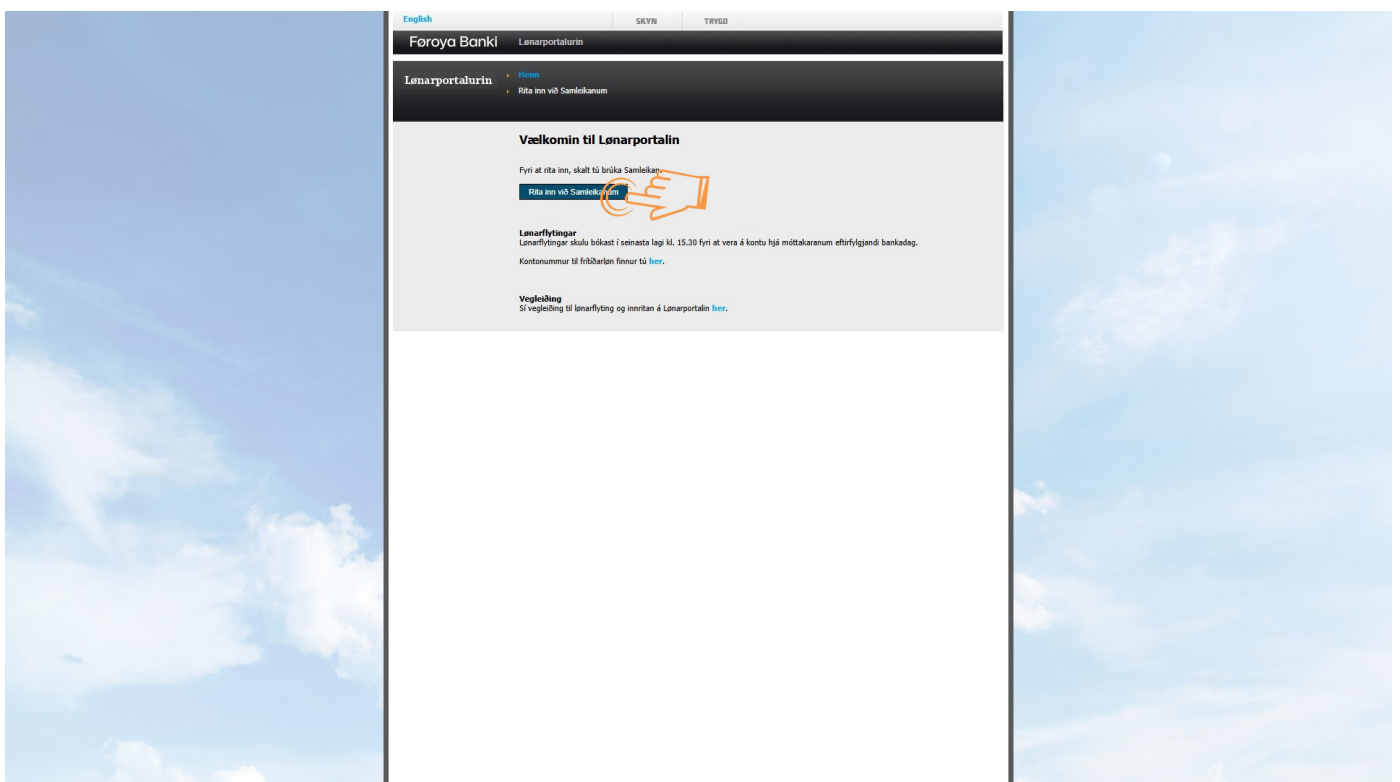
English

SKYN

TRYGD

Føroya Banki

Lønarportalurin

Lønarportalurin

Heim

Rita inn við Samleikanum

Vælkomin til Lønarportalin

Fyri at rita inn, skalt tú brúka Samleikan.

Rita inn við Samleikanum

Lønarflytingar
Lønarflytingar skulu bókast í seinasta lagi kl. 15.30 fyri at vera á kontu hjá móttakaranum eftirfylgjandi bankadag.

Kontonummur til frítíðarløn finnur tú her.

Vegleiðing
Sí vegleiðing til lønarflyting og innritan á Lønarportalin her.